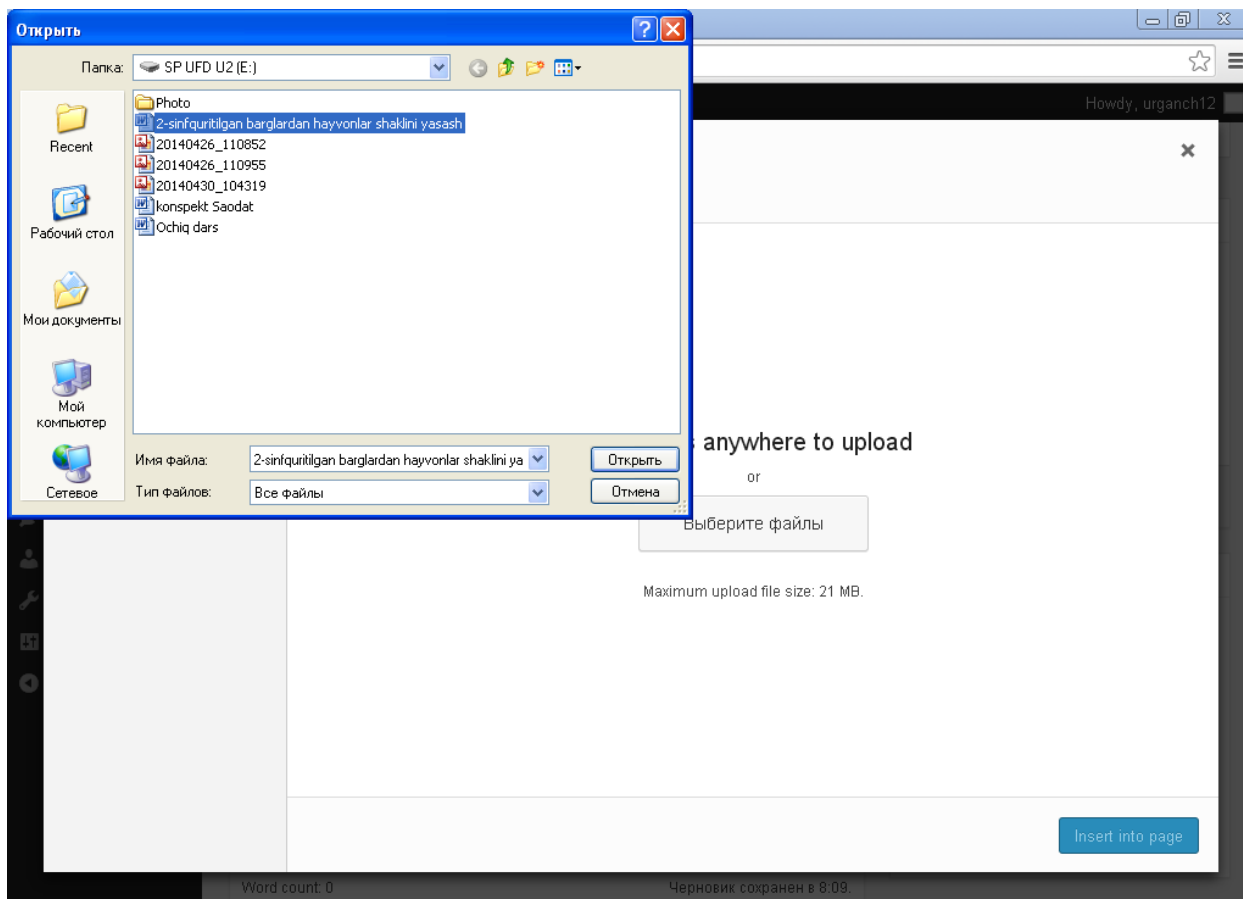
Открыть

Папка: SP UFD U2 (E:)

Recent

Рабочий стол

Мои документы

Мой компьютер

Сетевое

Photo
2-sinfquritilgan barglardan hayvonlar shaklini yasash
20140426_110852
20140426_110955
20140430_104319
konspekt Saodat
Ochiq dars

Имя файла: 2-sinfquritilgan barglardan hayvonlar shaklini ya
Тип файлов: Все файлы

Открыть
Отмена

Howdy, urganch12

×

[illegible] anywhere to upload
or
Выберите файлы

Maximum upload file size: 21 MB.

Insert into page

Word count: 0

Черновик сохранен в 8:09.